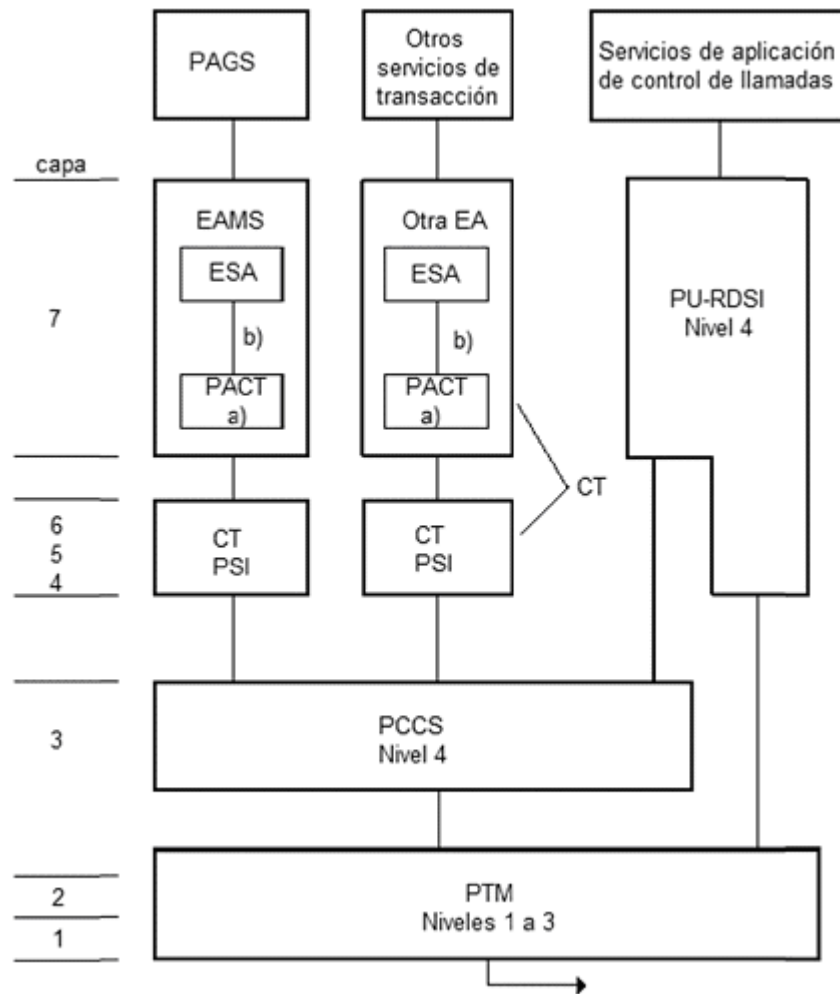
PAGS

Otros servicios de transacción

Servicios de aplicación de control de llamadas

capa

7

EAMS

ESA

b)

PACT
a)

Otra EA

ESA

b)

PACT
a)

PU-RDSI
Nivel 4

CT

6
5
4

CT
PSI

CT
PSI

3

PCCS
Nivel 4

2

1

PTM
Niveles 1 a 3